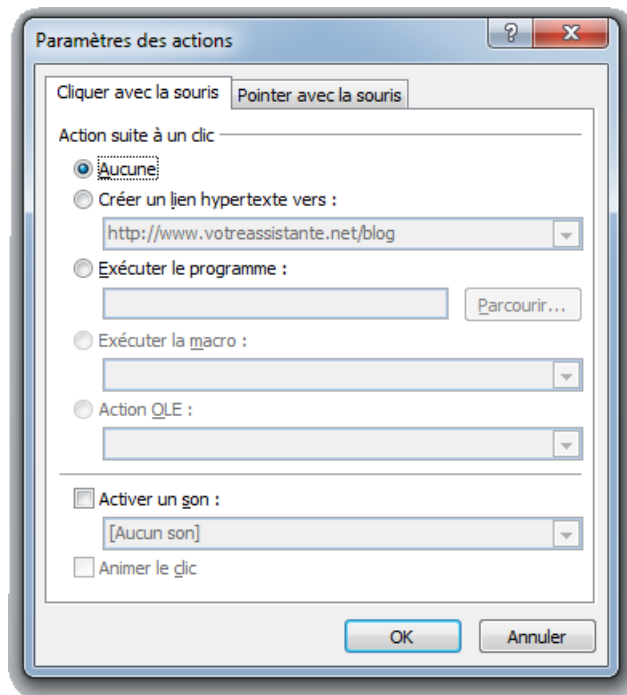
Paramètres des actions

?

X

Cliquer avec la souris

Pointer avec la souris

Action suite à un clic

Aucune

Créer un lien hypertexte vers :

http://www.votreassistante.net/blog

Exécuter le programme :

Parcourir...

Exécuter la macro :

Action OLE :

Activer un son :

[Aucun son]

Animer le clic

OK

Annuler